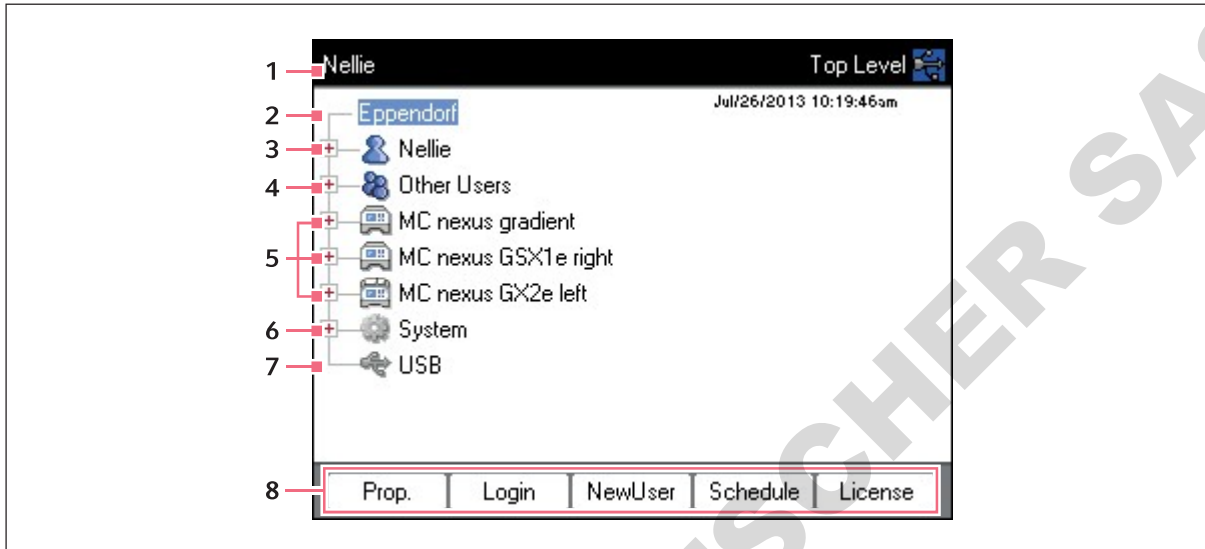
1 Nellie Top Level

2 Eppendorf Jul/26/2013 10:19:46am

3 Nellie

4 Other Users

5 MC nexus gradient

MC nexus GSX1e right

MC nexus GX2e left

6 System

7 USB

8 Prop. | Login | NewUser | Schedule | License

SCHER SA